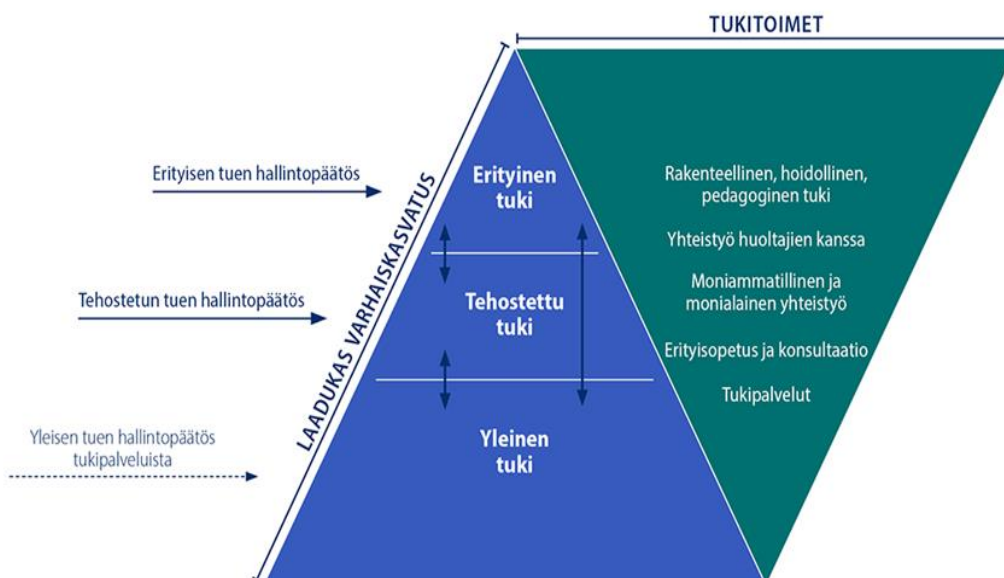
TUKITOIMET

Erityisen tuen hallintopäätös

Tehostetun tuen hallintopäätös

Yleisen tuen hallintopäätös tukipalveluista

LAADUKAS VARHAISKASVATUS

Erityinen tuki

Tehostettu tuki

Yleinen tuki

Rakenteellinen, hoidollinen, pedagoginen tuki

Yhteistyö huoltajien kanssa

Moniammatillinen ja monialainen yhteistyö

Erityisopetus ja konsultaatio

Tukipalvelut